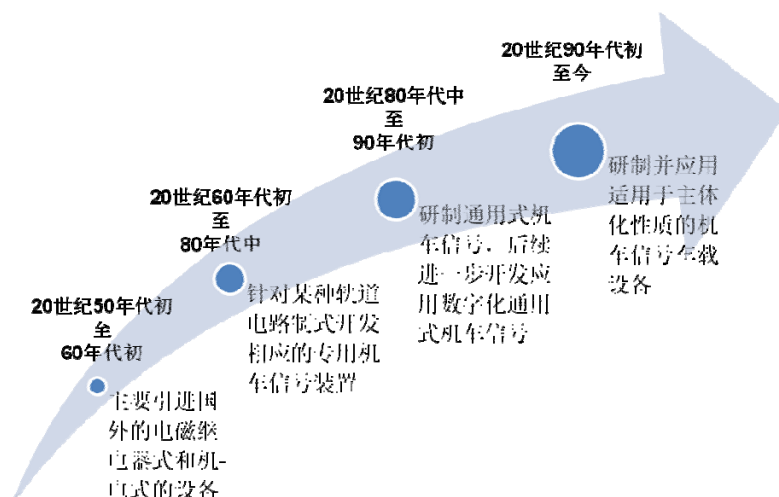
20世纪50年代初
至
60年代初

主要引进国外的电磁继电器式和机电式的设备

20世纪60年代初
至
80年代中

针对某种轨道电路制式开发相应的专用机车信号装置

20世纪80年代中
至
90年代初

研制通用式机车信号，后续进一步开发应用数字化通用式机车信号

20世纪90年代初
至今

研制并应用适用于主体化性质的机车信号车载设备